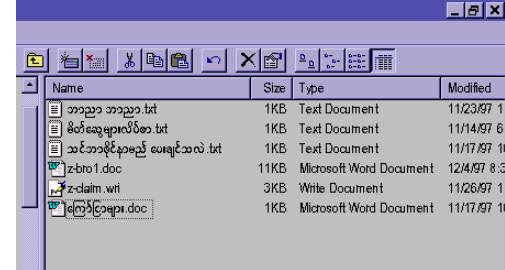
| Name | Size | Type | Modified |
|---|---|---|---|
| ဘုရား ဘုရား.txt | 1KB | Text Document | 11/23/97 1 |
| မိတ်ဆွေများလိပ်စာ.txt | 1KB | Text Document | 11/14/97 6 |
| သင်ဘာဖိုင်နာမည် ပေးချင်သလဲ.txt | 1KB | Text Document | 11/17/97 1 |
| z-bro1.doc | 11KB | Microsoft Word Document | 12/4/97 8:3 |
| z-claim.wri | 3KB | Write Document | 11/26/97 1 |
| ကြော်ငြာများ.doc | 1KB | Microsoft Word Document | 11/17/97 1 |